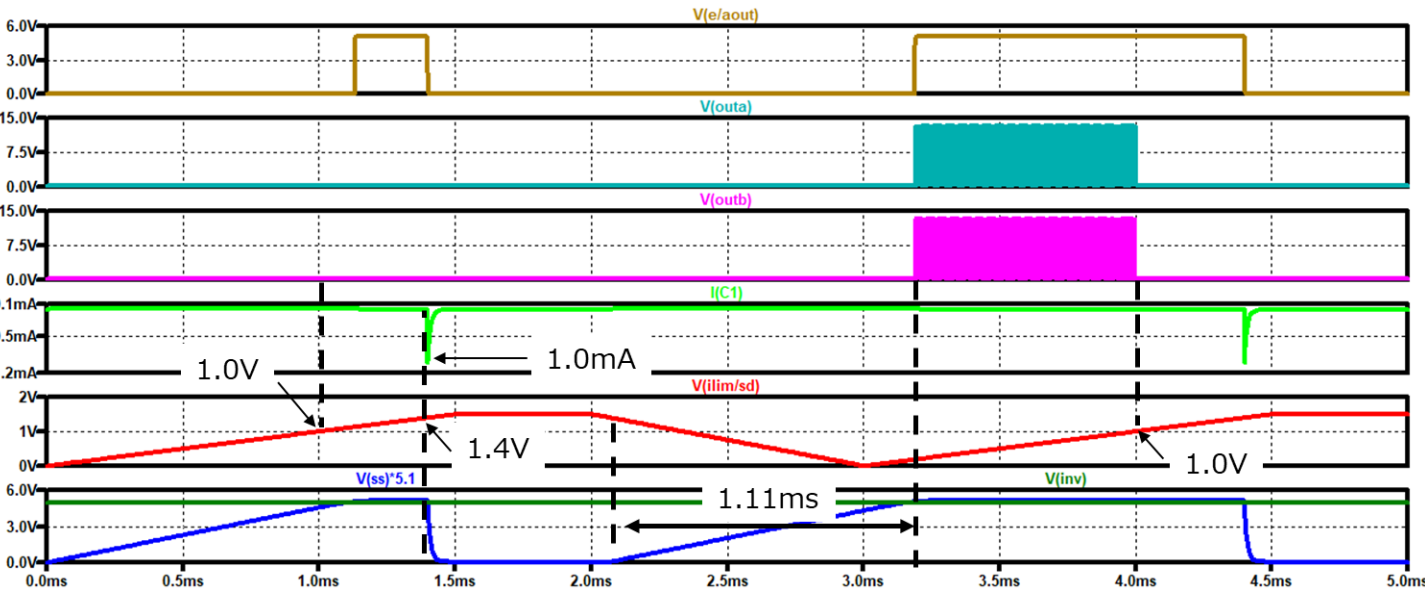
V(e/aout)
6.0V
3.0V
0.0V
V(outa)
15.0V
7.5V
0.0V
V(outb)
15.0V
7.5V
0.0V
I(C1)
.1mA
.5mA
.2mA
1.0V
1.0mA
V(ilim/sd)
2V
1V
0V
1.4V
1.0V
V(ss)*5.1
V(inv)
1.11ms
6.0V
3.0V
0.0V
0.0ms 0.5ms 1.0ms 1.5ms 2.0ms 2.5ms 3.0ms 3.5ms 4.0ms 4.5ms 5.0ms